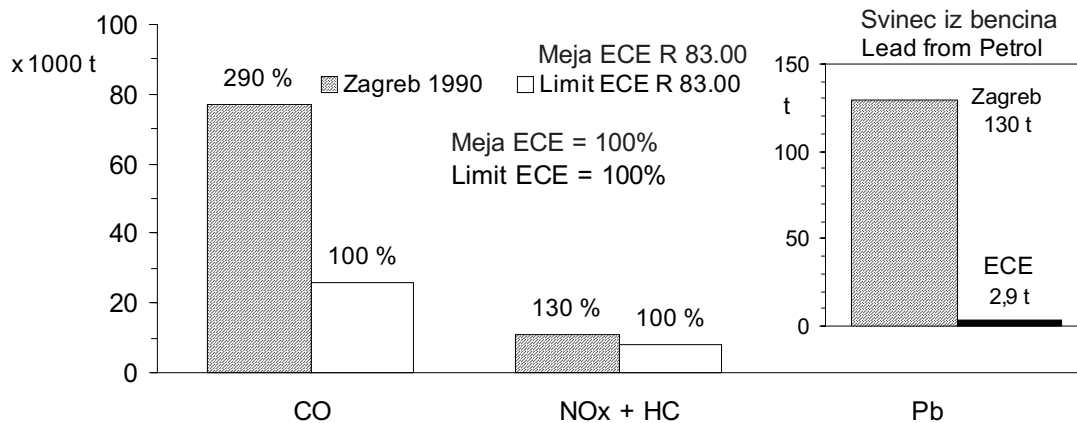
100
x 1000 t
80
60
40
20
0

290 %
100 %
130 %
100 %

Meja ECE R 83.00
Zagreb 1990
Limit ECE R 83.00

Meja ECE = 100%
Limit ECE = 100%

CO
NOx + HC

Svinec iz bencina
Lead from Petrol
150
t
100
50
0
Zagreb
130 t
ECE
2,9 t
Pb